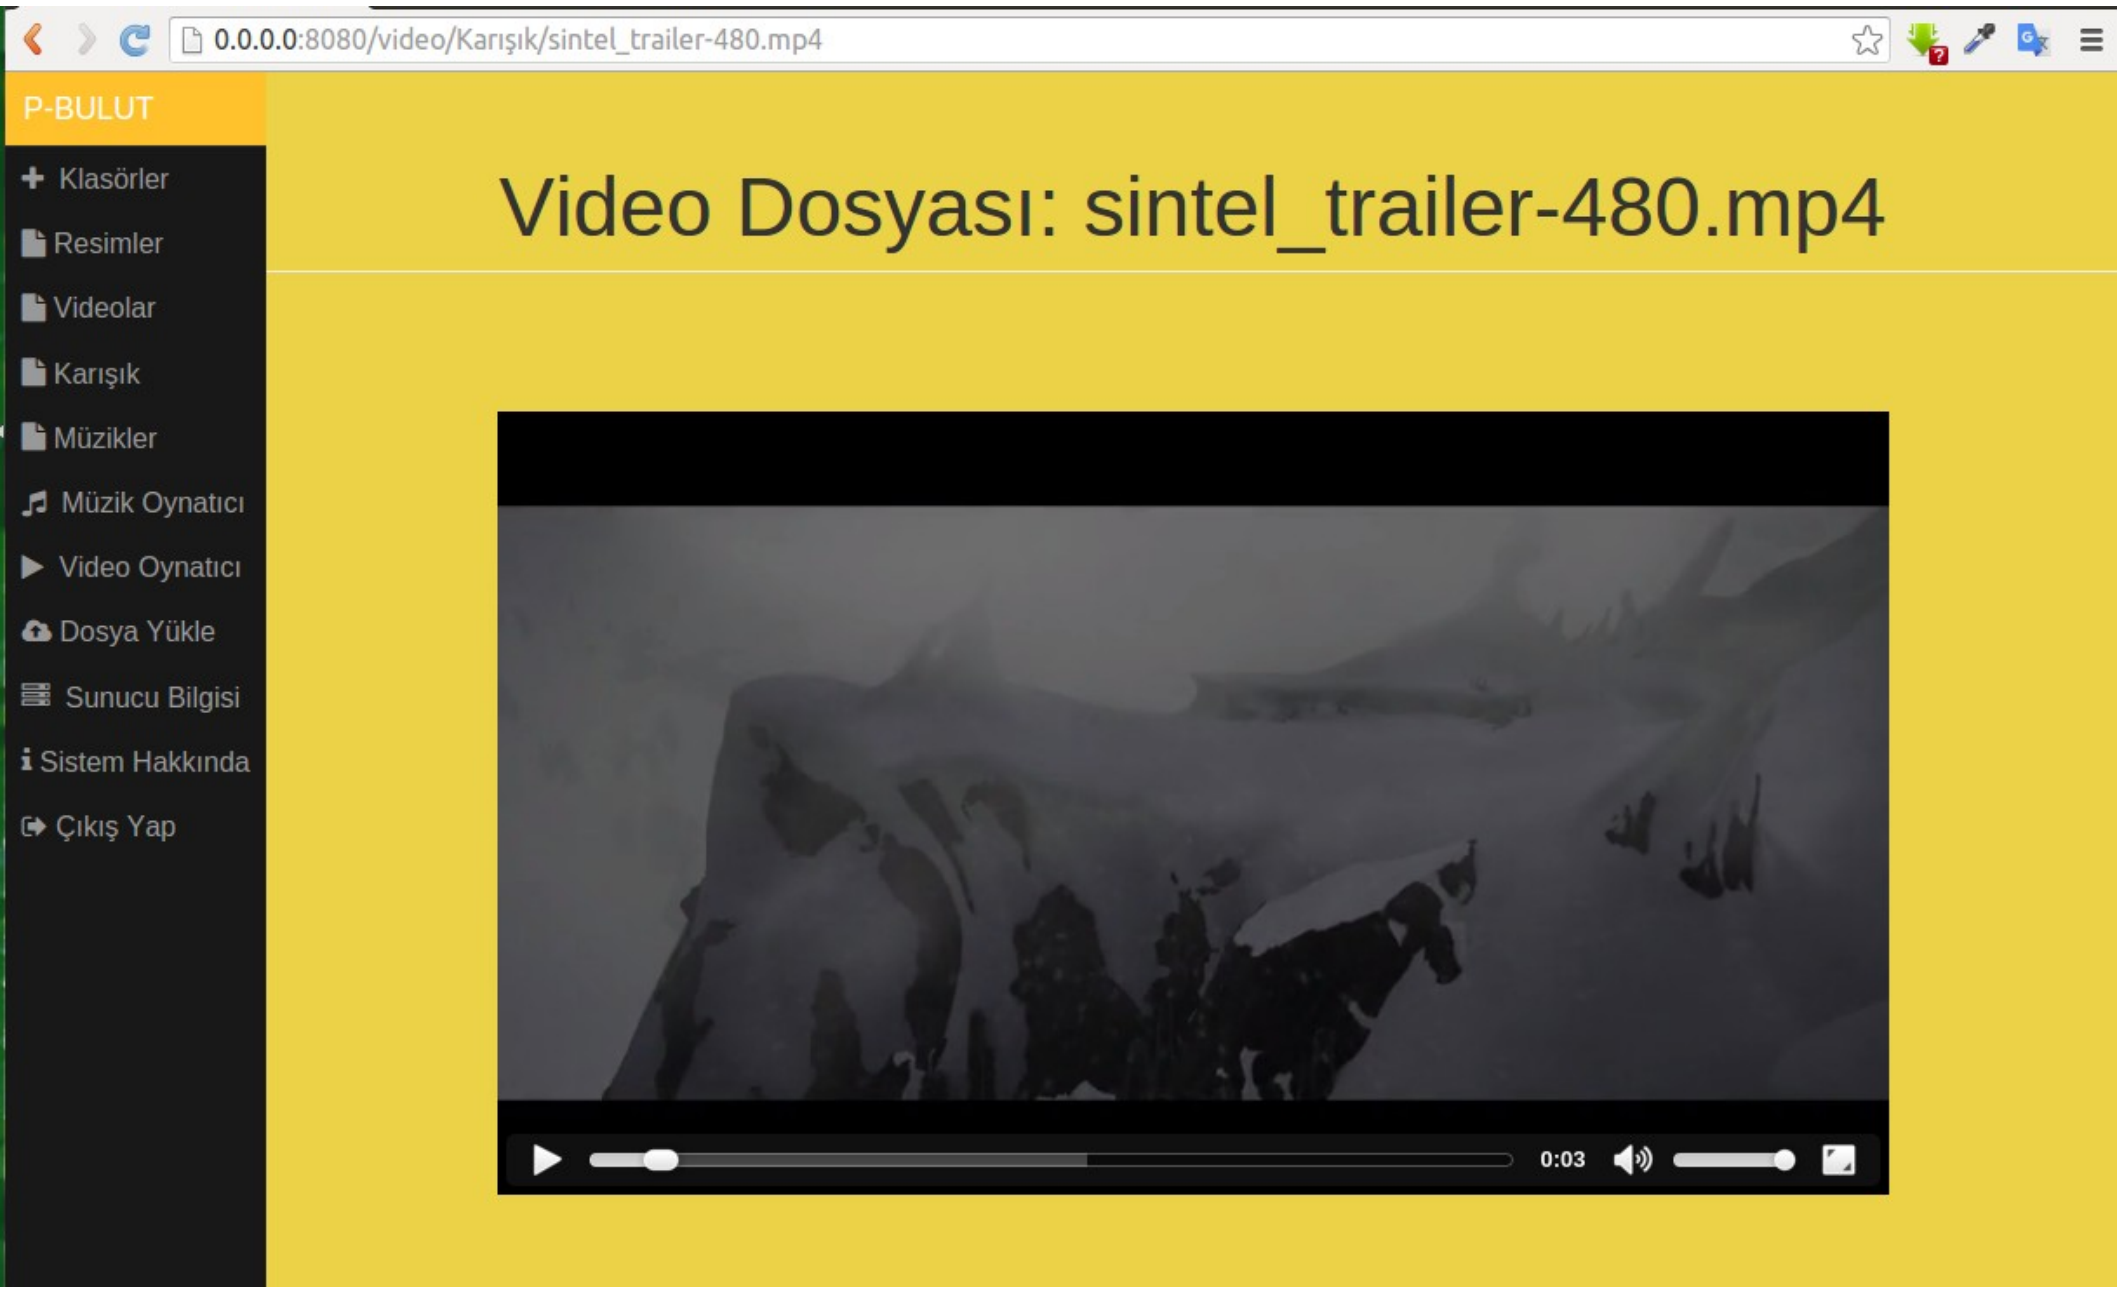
0.0.0.0:8080/video/Karışık/sintel_trailer-480.mp4

P-BULUT

Klasörler

Resimler

Videolar

Karışık

Müzikler

Müzik Oynatıcı

Video Oynatıcı

Dosya Yükle

Sunucu Bilgisi

Sistem Hakkında

Çıkış Yap

Video Dosyası: sintel_trailer-480.mp4

0:03